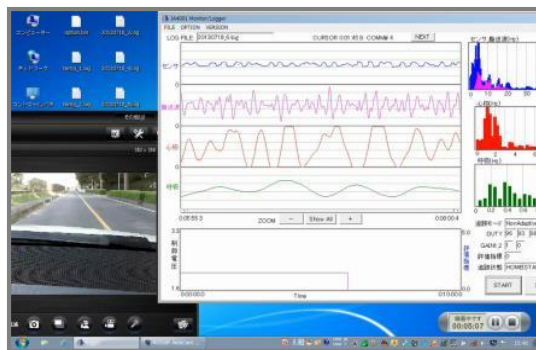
X4001 Monitor/Logger
FILE OPTION VERSION
LOG FILE 20130718_6.log
CURSOR 0:01:40.9 COMM# 4
NEXT
センサ
脈波
心拍
呼吸
0:00:55.3
ZOOM
−
Show All
+
0:00:04
3.3
制御電圧
1.6
0:00:00
Time
0:10:00
センサ 脈波形
心拍
呼吸
追跡モード
DUTY
GAIN
評価指標
追跡状態
START
コンピューター
ネットワーク
ごみ箱
00:00:07